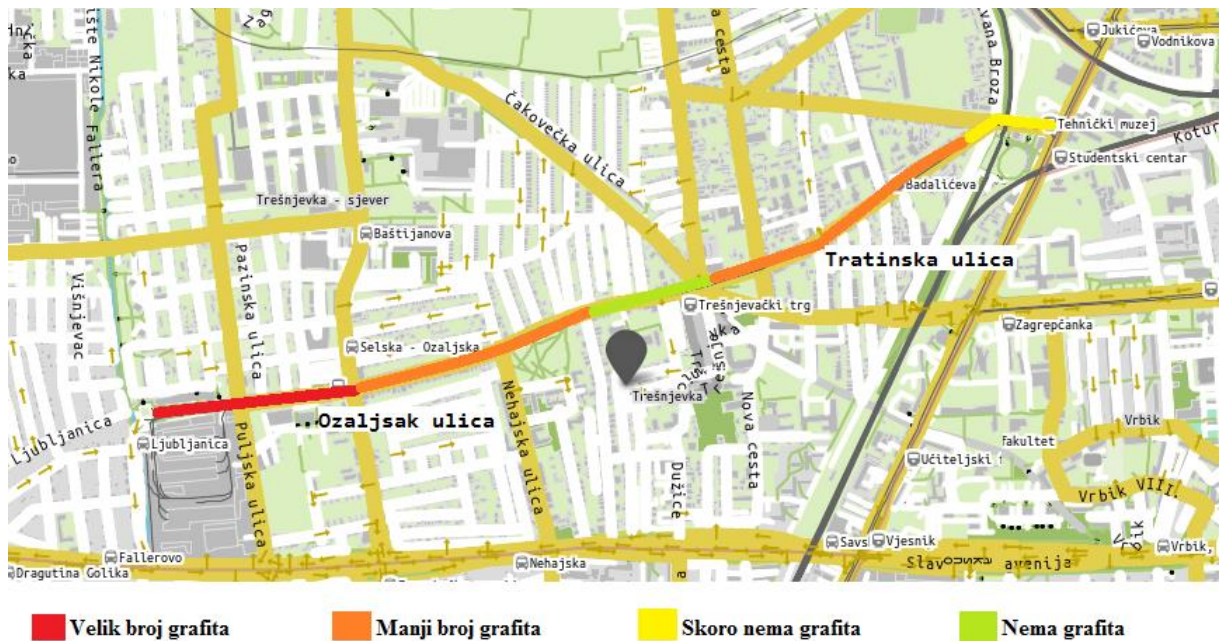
Trg
ište Nikole Faltera
Trešnjevka - sjever
Baštijanova
Višnjevac
Pazinska ulica
Selska - Ozaljska
Ljubljanica
Ljubljanica
Pulјska ulica
Ozaljsak ulica
Nehajska ulica
Čakovečka ulica
cesta
Trešnjevački trg
Trešnjevka
Nova cesta
Dužice
Tratinska ulica
Badalićeva
Tehnički muzej
Studentski centar
Jukićeva
Vodnikova
vana Broza
Kotur
Zagrepčanka
Vrbik
Fakultet
Učiteljski f
Vrbik VIII.
Savs
Vjesnik
Vrbik,
Slav avenija
Fallerovo
Dragutina Golika
Nehajska

Velik broj grafita
Manji broj grafita
Skoro nema grafita
Nema grafita